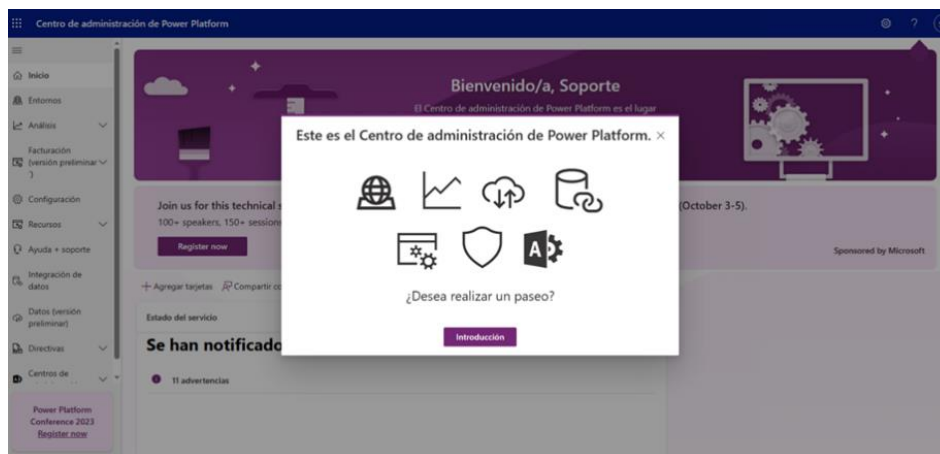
Centro de administración de Power Platform

Inicio
Entornos
Análisis
Facturación (versión preliminar)
Configuración
Recursos
Ayuda + soporte
Integración de datos
Datos (versión preliminar)
Directivas
Centros de

Power Platform Conference 2023
Register now

Bienvenido/a, Soporte
El Centro de administración de Power Platform es el lugar

Join us for this technical s
100+ speakers, 150+ session
Register now
(October 3-5).
Sponsored by Microsoft

+ Agregar tarjetas Compartir co

Estado del servicio
Se han notificado
11 advertencias

Este es el Centro de administración de Power Platform. ×

¿Desea realizar un paseo?

Introducción